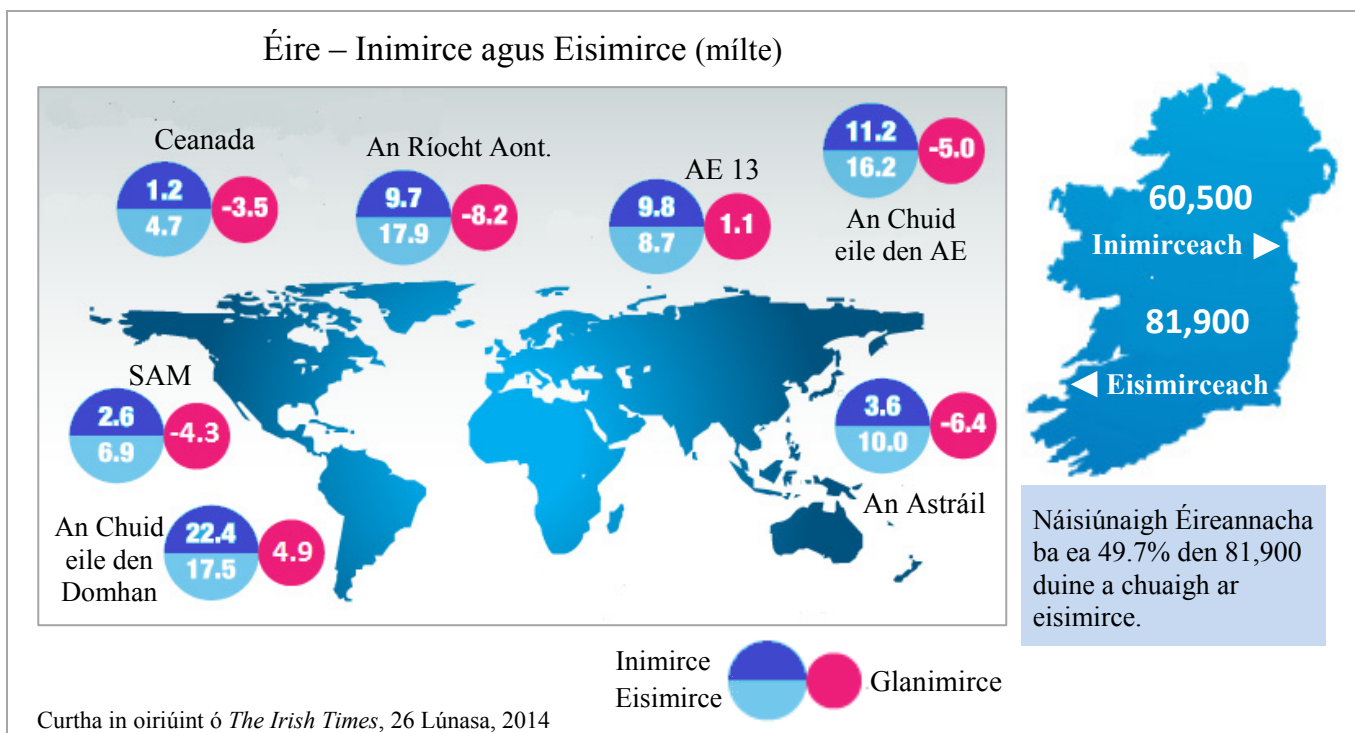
Éire – Inimirce agus Eisimirce (mílte)

Ceanada
1.2
4.7
-3.5

An Ríocht Aont.
9.7
17.9
-8.2

AE 13
9.8
8.7
1.1

11.2
16.2
-5.0
An Chuid eile den AE

SAM
2.6
6.9
-4.3

3.6
10.0
-6.4
An Astráil

An Chuid eile den Domhan
22.4
17.5
4.9

60,500
Inimirceach ▶
81,900
◀ Eisimirceach

Náisiúnaigh Éireannacha ba ea 49.7% den 81,900 duine a chuaigh ar eisimirce.

Inimirce
Eisimirce
Glanimirce

Curtha in oiriúint ó *The Irish Times*, 26 Lúnasa, 2014